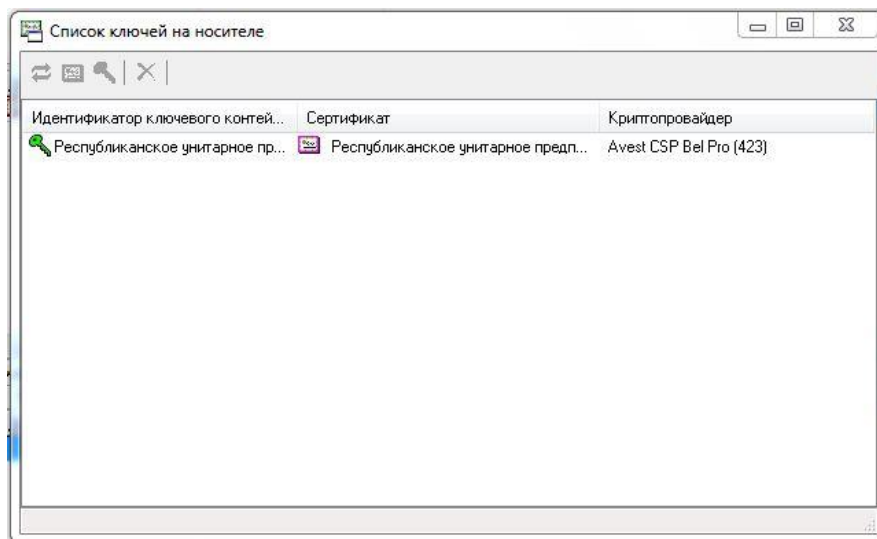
Список ключей на носителе

| Идентификатор ключевого контей... | Сертификат | Криптопровайдер |
|---|---|---|
| Республиканское унитарное пр... | Республиканское унитарное предп... | Avest CSP Bel Pro (423) |